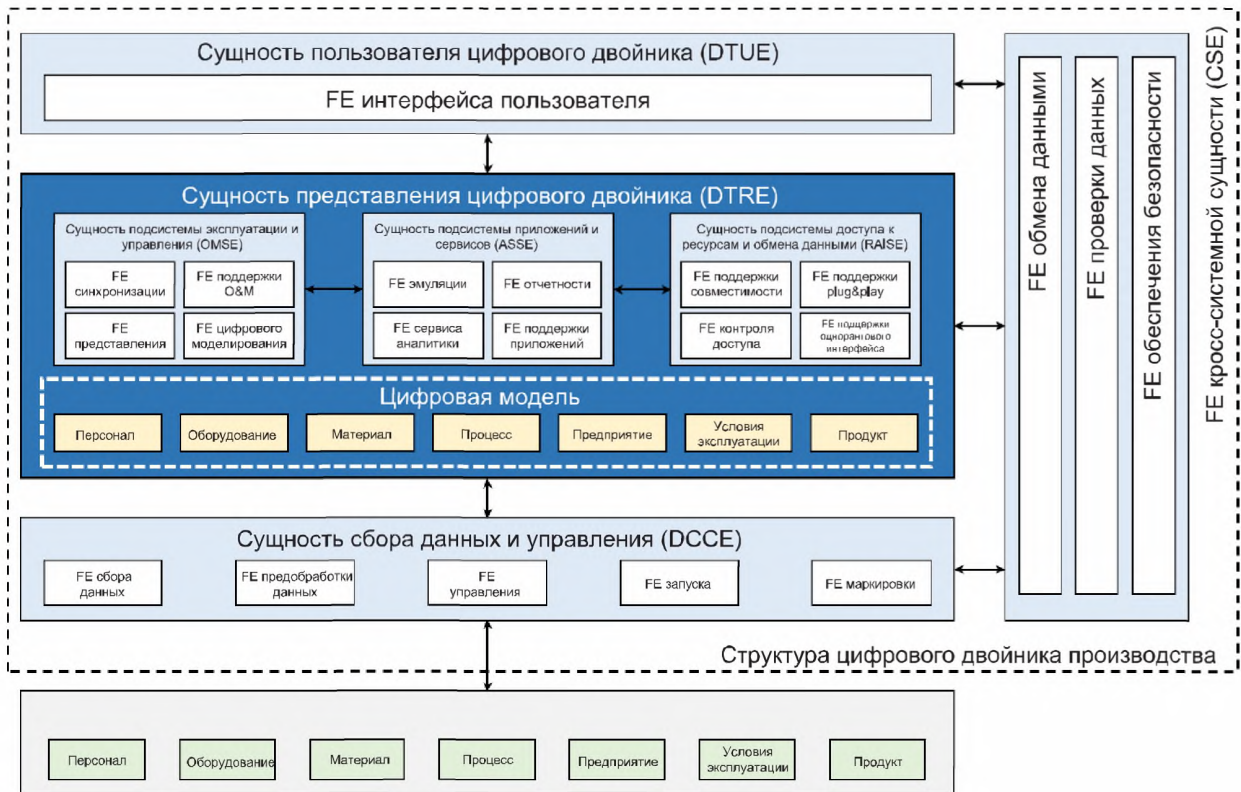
Сущность пользователя цифрового двойника (DTUE)

FE интерфейса пользователя

Сущность представления цифрового двойника (DTRE)

Сущность подсистемы эксплуатации и управления (OMSE)

FE синхронизации

FE поддержки O&M

FE представления

FE цифрового моделирования

Сущность подсистемы приложений и сервисов (ASSE)

FE эмуляции

FE отчетности

FE сервиса аналитики

FE поддержки приложений

Сущность подсистемы доступа к ресурсам и обмена данными (RAISE)

FE поддержки совместимости

FE поддержки plug&play

FE контроля доступа

FE поддержки одноранового интерфейса

Цифровая модель

Персонал

Оборудование

Материал

Процесс

Предприятие

Условия эксплуатации

Продукт

Сущность сбора данных и управления (DCCE)

FE сбора данных

FE предобработки данных

FE управления

FE запуска

FE маркировки

FE обмена данными

FE проверки данных

FE обеспечения безопасности

FE кросс-системной сущности (CSE)

Структура цифрового двойника производства

Персонал

Оборудование

Материал

Процесс

Предприятие

Условия эксплуатации

Продукт